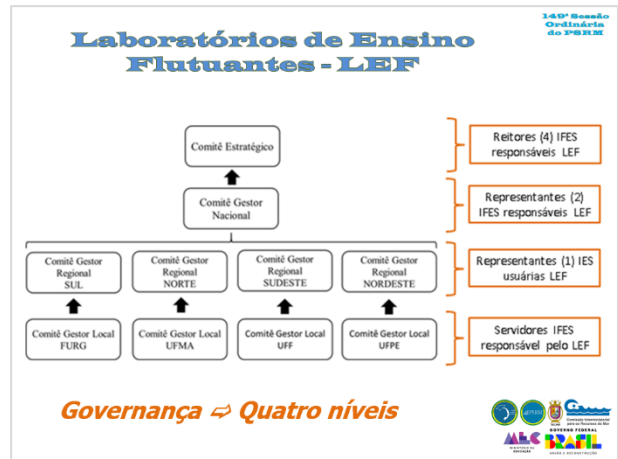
149ª Sessão Ordinária do PSRM

Laboratórios de Ensino Flutuantes - LEF

Comitê Estratégico

Comitê Gestor Nacional

Comitê Gestor Regional SUL

Comitê Gestor Regional NORTE

Comitê Gestor Regional SUDESTE

Comitê Gestor Regional NORDESTE

Comitê Gestor Local FURG

Comitê Gestor Local UFMA

Comitê Gestor Local UFF

Comitê Gestor Local UFPE

Reitores (4) IFES responsáveis LEF

Representantes (2) IFES responsáveis LEF

Representantes (1) IES usuárias LEF

Servidores IFES responsável pelo LEF

Governança ⇨ Quatro níveis

MEC MINISTÉRIO DA EDUCAÇÃO

GOVERNO FEDERAL BRASIL UNIÃO E RECONSTRUÇÃO